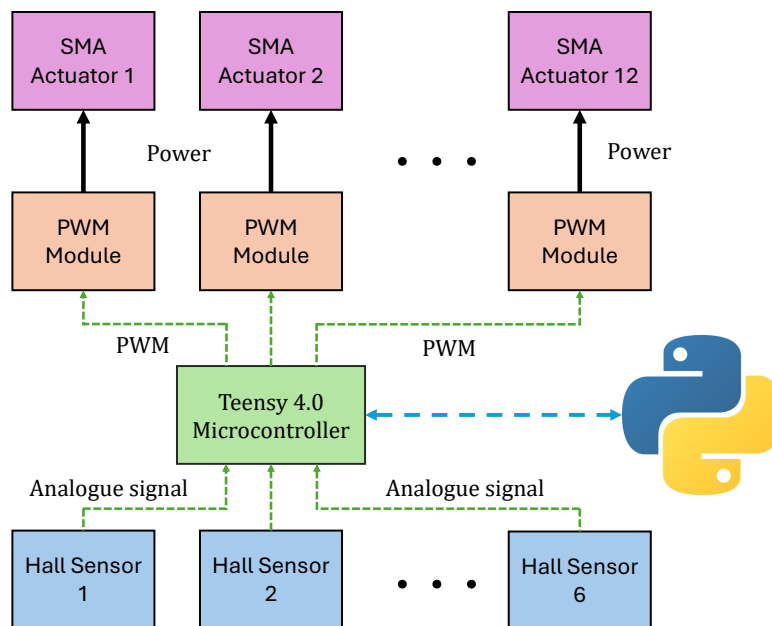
SMA Actuator 1

SMA Actuator 2

SMA Actuator 12

Power

Power

PWM Module

PWM Module

PWM Module

PWM

PWM

Teensy 4.0 Microcontroller

Analogue signal

Analogue signal

Hall Sensor 1

Hall Sensor 2

Hall Sensor 6